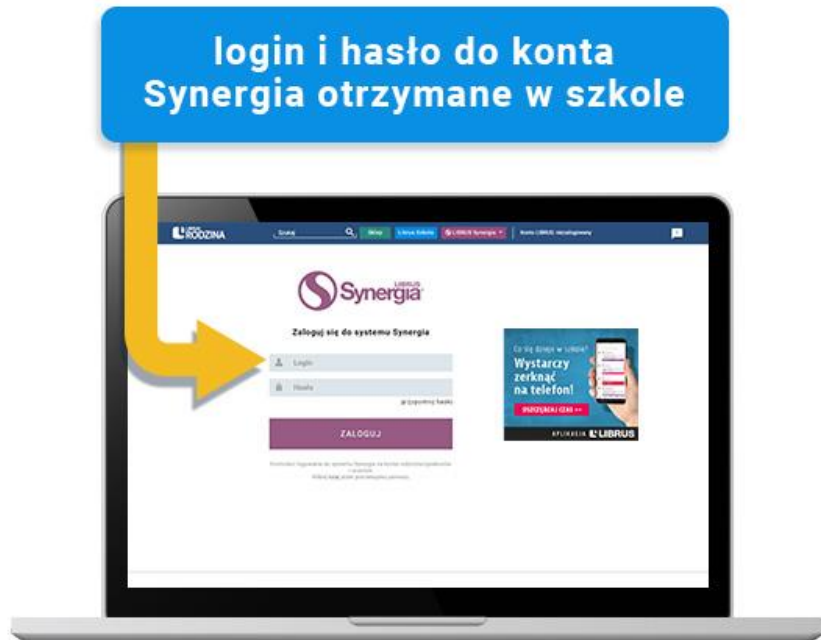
login i hasło do konta Synergia otrzymane w szkole

LIBRUS RODZINA Szukaj Sklep Librus Szkoła LIBRUS Synergia Konto LIBRUS: niezalogowany

Synergia LIBRUS

Zaloguj się do systemu Synergia

Login

Hasło

Zapomniany hasło

ZALOGUJ

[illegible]

Co się dzieje w szkole? Wystarczy zerknąć na telefon! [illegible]

APLIKACJA LIBRUS